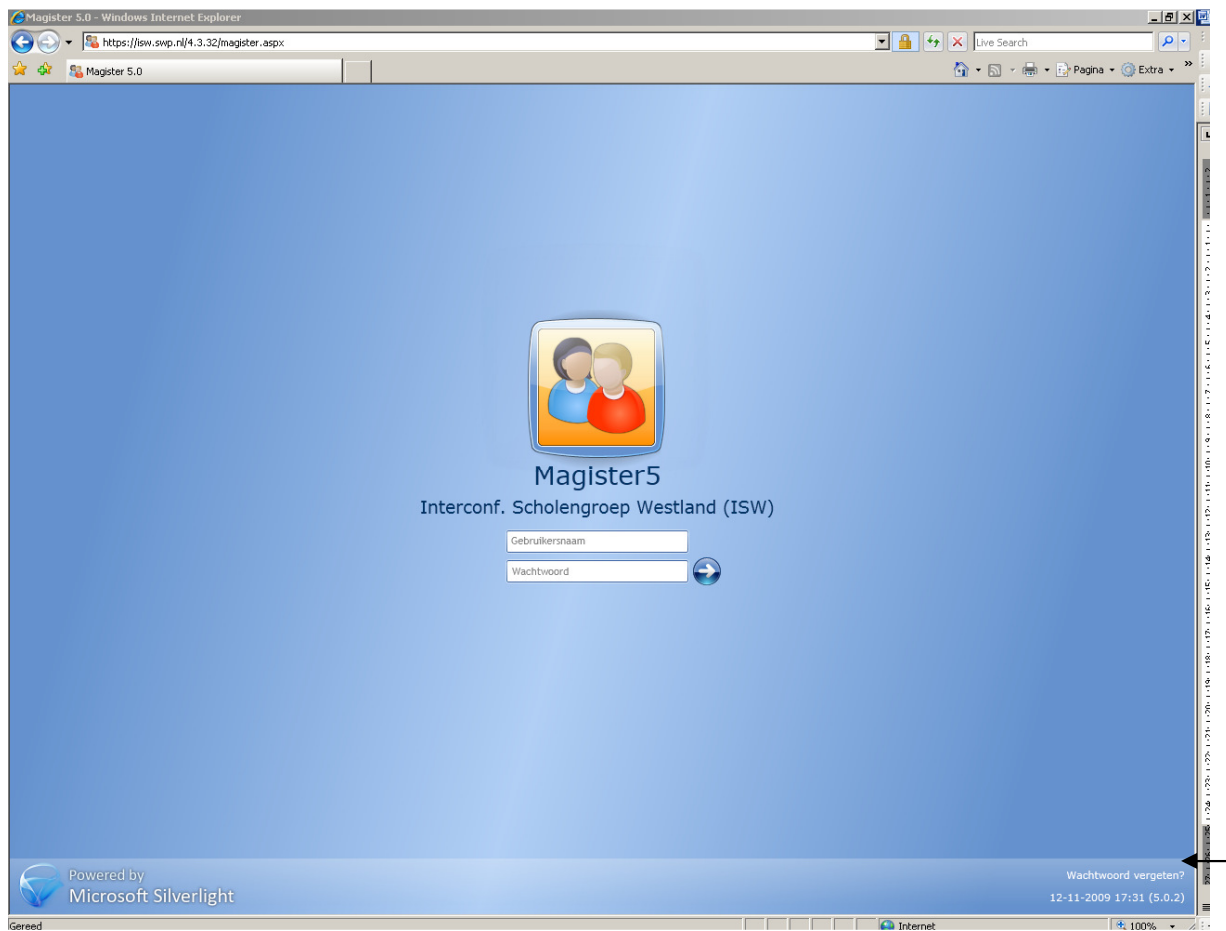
Magister 5.0 - Windows Internet Explorer

https://isw.swp.nl/4.3.32/magister.aspx

Live Search

Magister 5.0

Pagina ▾ Extra ▾

Magister5

Interconf. Scholengroep Westland (ISW)

Gebruikersnaam

Wachtwoord

Powered by
Microsoft Silverlight

Wachtwoord vergeten?

12-11-2009 17:31 (5.0.2)

Gereed

Internet

100%